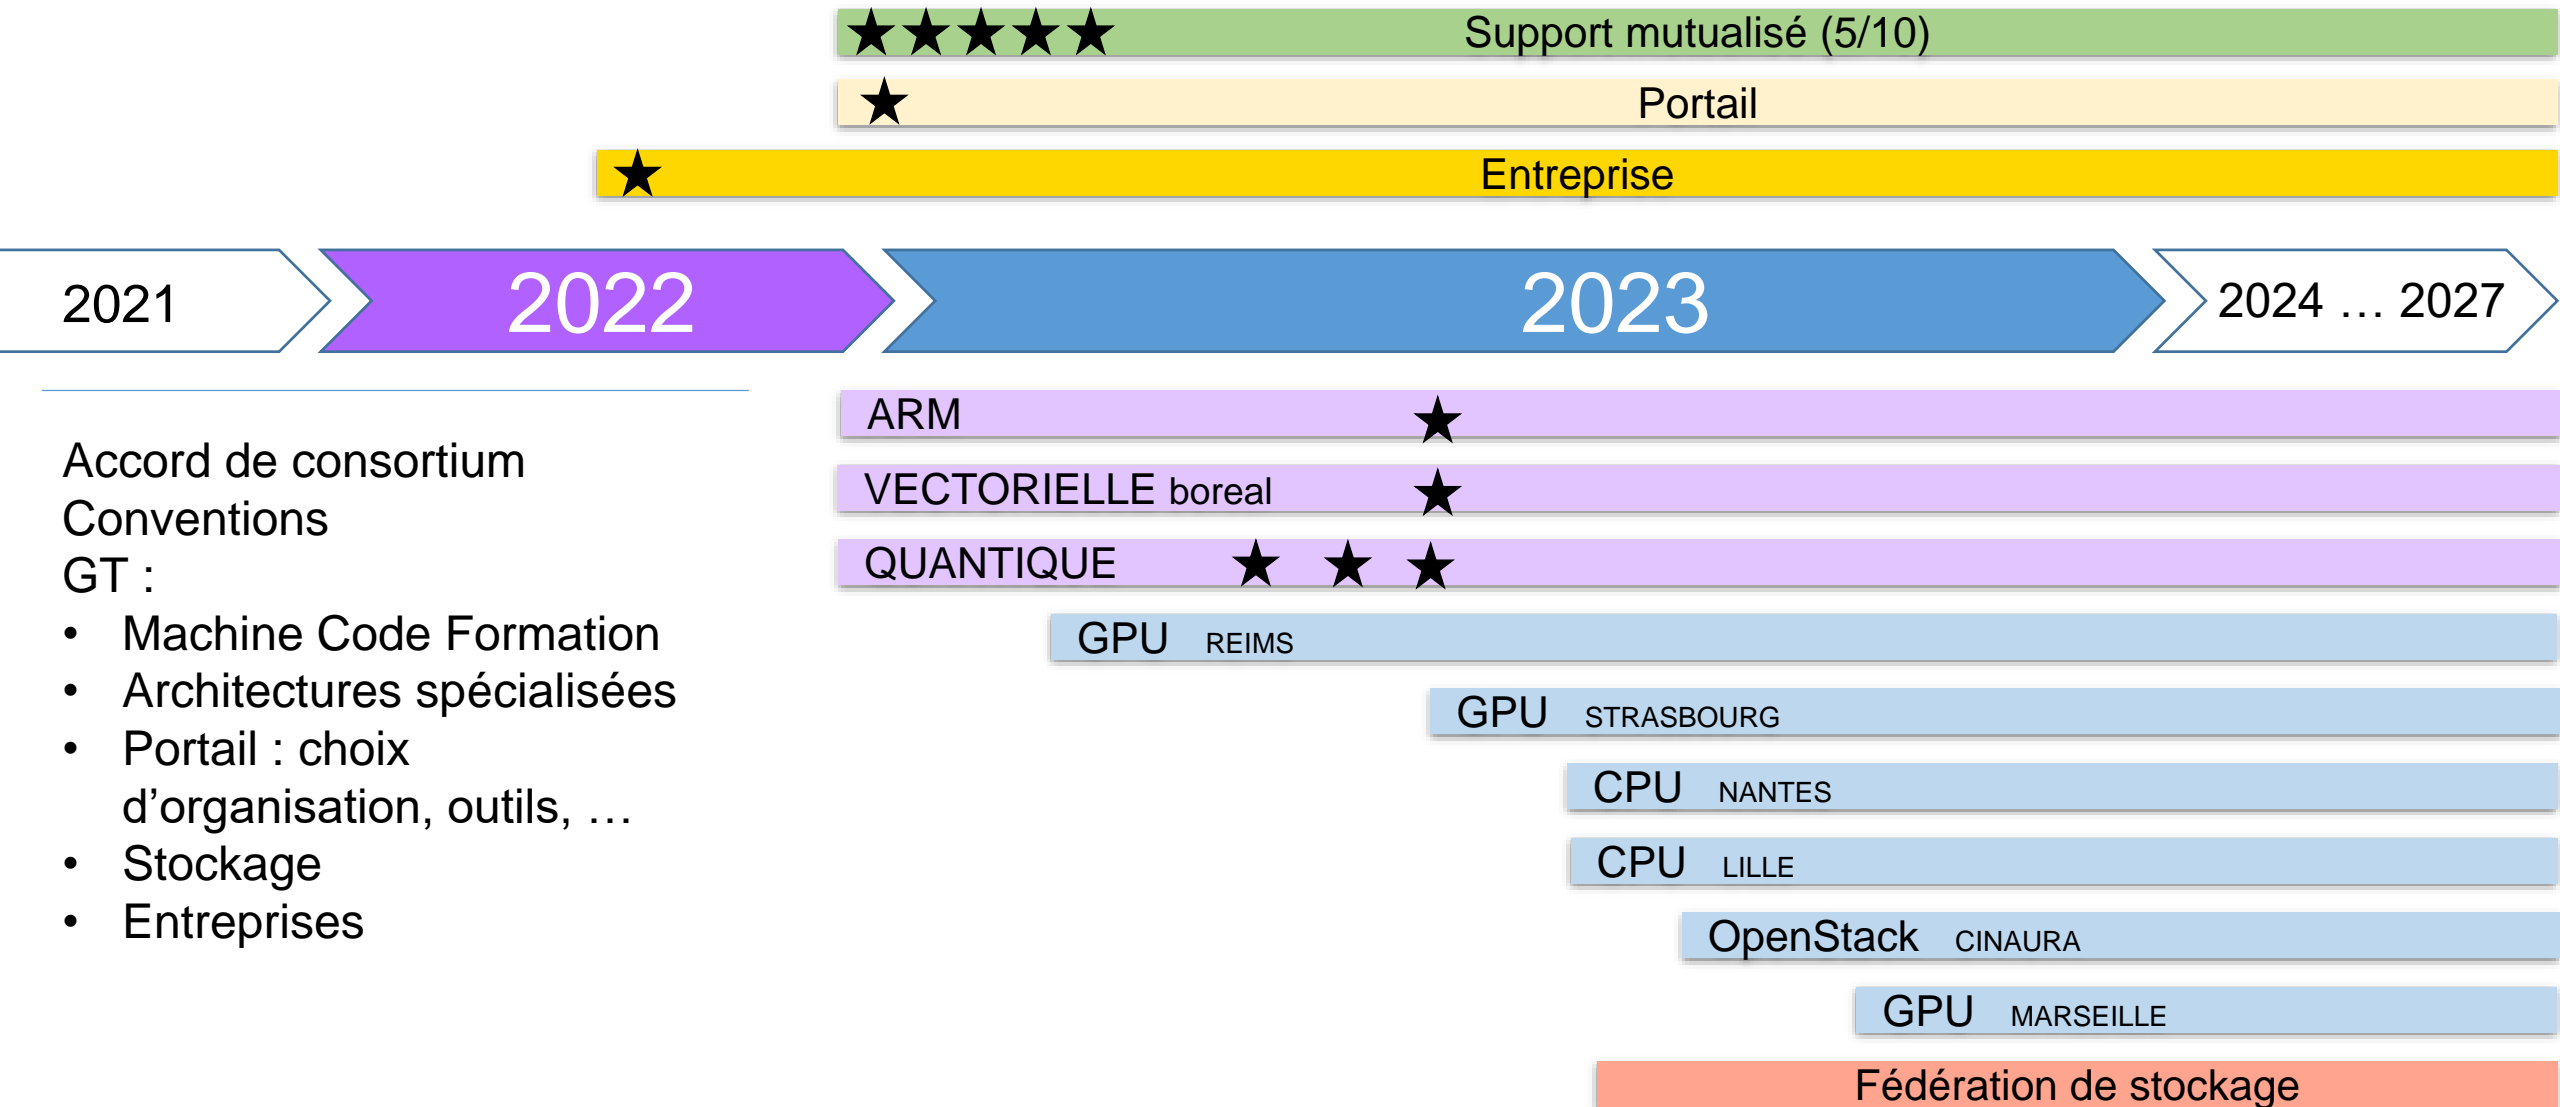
★★★★★ Support mutualisé (5/10)

★ Portail

★ Entreprise

2021

2022

2023

2024 … 2027

Accord de consortium
Conventions
GT :
• Machine Code Formation
• Architectures spécialisées
• Portail : choix d'organisation, outils, …
• Stockage
• Entreprises

ARM ★

VECTORIELLE boreal ★

QUANTIQUE ★ ★ ★

GPU REIMS

GPU STRASBOURG

CPU NANTES

CPU LILLE

OpenStack CINAURA

GPU MARSEILLE

Fédération de stockage